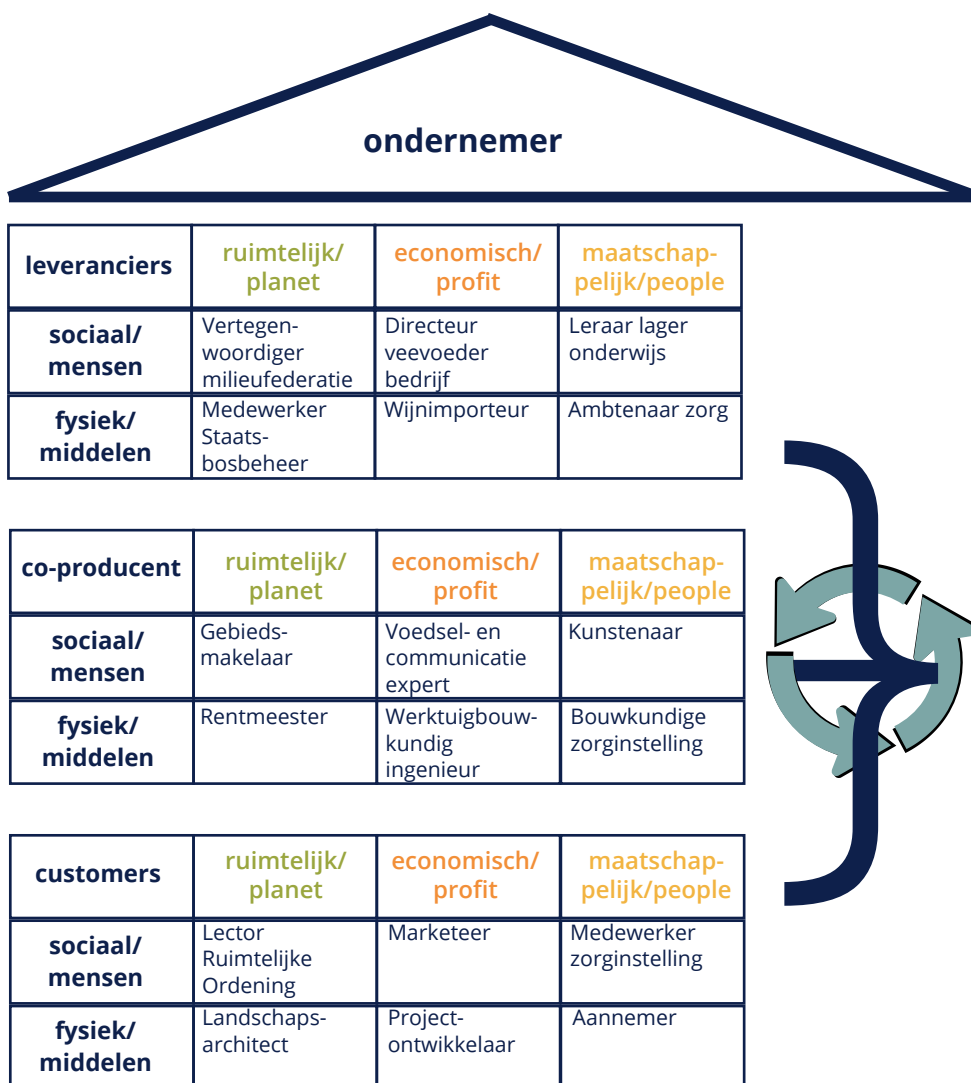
ondernemer

| leveranciers | ruimtelijk/ planet | economisch/ profit | maatschap-pelijk/people |
|---|---|---|---|
| sociaal/ mensen | Vertegen-woordiger milieufederatie | Directeur veevoeder bedrijf | Leraar lager onderwijs |
| fysiek/ middelen | Medewerker Staats-bosbeheer | Wijnimporteur | Ambtenaar zorg |

| co-producent | ruimtelijk/ planet | economisch/ profit | maatschap-pelijk/people |
|---|---|---|---|
| sociaal/ mensen | Gebieds-makelaar | Voedsel- en communicatie expert | Kunstenaar |
| fysiek/ middelen | Rentmeester | Werktuigbouw-kundig ingenieur | Bouwkundige zorginstelling |

| customers | ruimtelijk/ planet | economisch/ profit | maatschap-pelijk/people |
|---|---|---|---|
| sociaal/ mensen | Lector Ruimtelijke Ordening | Marketeer | Medewerker zorginstelling |
| fysiek/ middelen | Landschaps-architect | Project-ontwikkelaar | Aannemer |